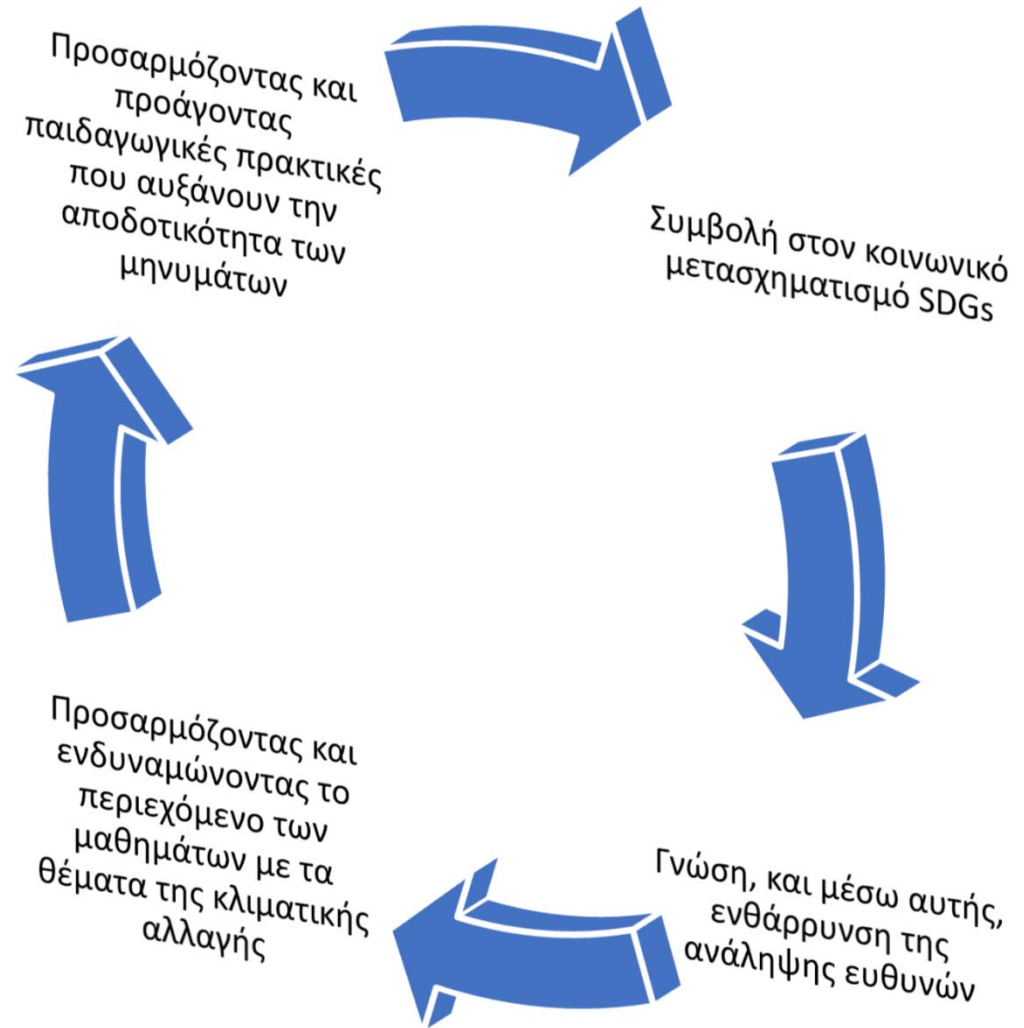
Προσαρμόζοντας και προάγοντας παιδαγωγικές πρακτικές που αυξάνουν την αποδοτικότητα των μηνυμάτων

Συμβολή στον κοινωνικό μετασχηματισμό SDGs

Γνώση, και μέσω αυτής, ενθάρρυνση της ανάληψης ευθυνών

Προσαρμόζοντας και ενδυναμώνοντας το περιεχόμενο των μαθημάτων με τα θέματα της κλιματικής αλλαγής